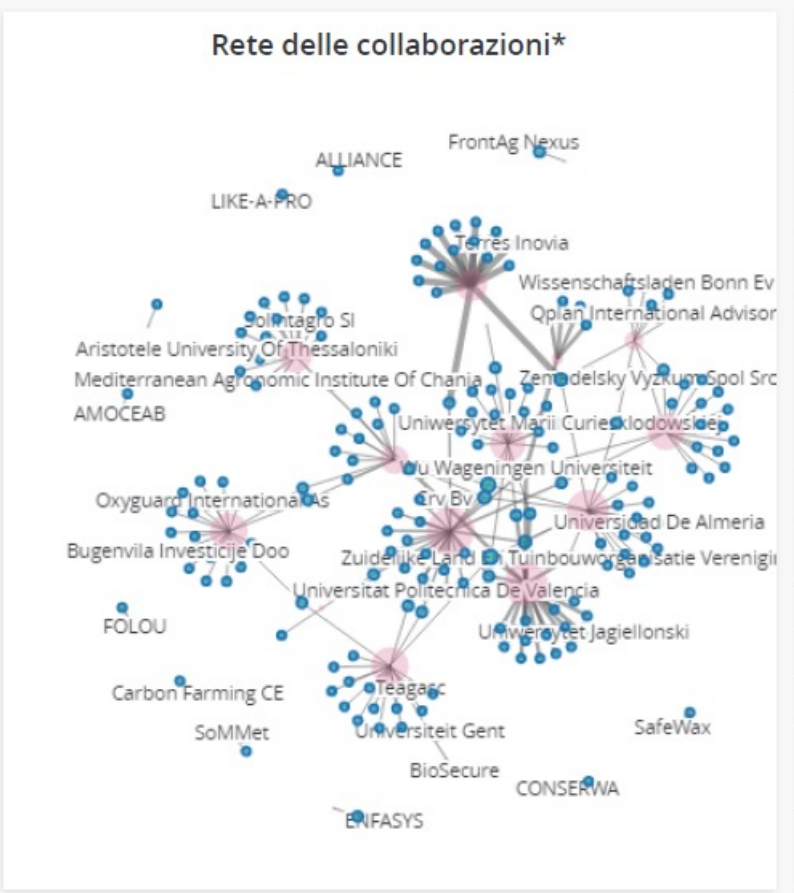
Rete delle collaborazioni*

FrontAg Nexus
ALLIANCE
LIKE-A-PRO
Terres Inovia
Wissenschaftsladen Bonn Ev
Qplan International Advisor
Poliniagro Sl
Aristotele University Of Thessaloniki
Mediterranean Agronomic Institute Of Chania
Zemedelsky Vyzkum Spol Sro
AMOCEAB
Uniwersytet Marii Curie-Sklodowskiej
Wu Wageningen Universiteit
Oxyguard International As
Erv Bv
Universidad De Almeria
Bugenvila Investicije Doo
Zuidelijke Land En Tuinbouworganisatie Verenigi
Universitat Politecnica De Valencia
Uniwersytet Jagiellonski
FOLOU
Teagasc
Carbon Farming CE
SafeWax
SoMMet
Universiteit Gent
BioSecure
CONSERWA
ENFASYS